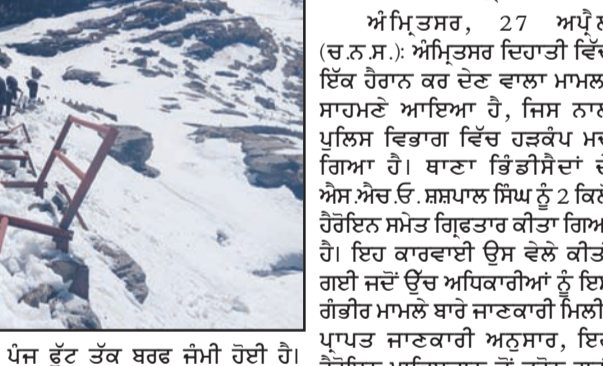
ਅੰਮ੍ਰਿਤਸਰ, 27 ਅਪ੍ਰੈਲ (ਚ.ਨ.ਸ.): ਅੰਮ੍ਰਿਤਸਰ ਦਿਹਾਤੀ ਵਿੱ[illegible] ਇੱਕ ਹੈਰਾਨ ਕਰ ਦੇਣ ਵਾਲਾ ਮਾਮਲ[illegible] ਸਾਹਮਣੇ ਆਇਆ ਹੈ, ਜਿਸ ਨਾਲ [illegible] ਪੁਲਿਸ ਵਿਭਾਗ ਵਿੱਚ ਹੜਕੰਪ ਮਚ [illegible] ਗਿਆ ਹੈ। ਥਾਣਾ ਭਿੰਡੀਸੈਦਾਂ ਦੇ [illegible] ਐਸ.ਐਚ.ਓ. ਸ਼ਸ਼ਪਾਲ ਸਿੰਘ ਨੂੰ 2 ਕਿਲੋ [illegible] ਹੈਰੋਇਨ ਸਮੇਤ ਗ੍ਰਿਫਤਾਰ ਕੀਤਾ ਗਿਆ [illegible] ਹੈ। ਇਹ ਕਾਰਵਾਈ ਉਸ ਵੇਲੇ ਕੀਤ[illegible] ਗਈ ਜਦੋਂ ਉੱਚ ਅਧਿਕਾਰੀਆਂ ਨੂੰ ਇਸ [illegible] ਗੰਭੀਰ ਮਾਮਲੇ ਬਾਰੇ ਜਾਣਕਾਰੀ ਮਿਲੀ। ਪ੍ਰਾਪਤ ਜਾਣਕਾਰੀ ਅਨੁਸਾਰ, ਇ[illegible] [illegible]

ਪੰਜ ਫੁੱਟ ਤੱਕ ਬਰਫ ਜੰਮੀ ਹੋਈ ਹੈ।